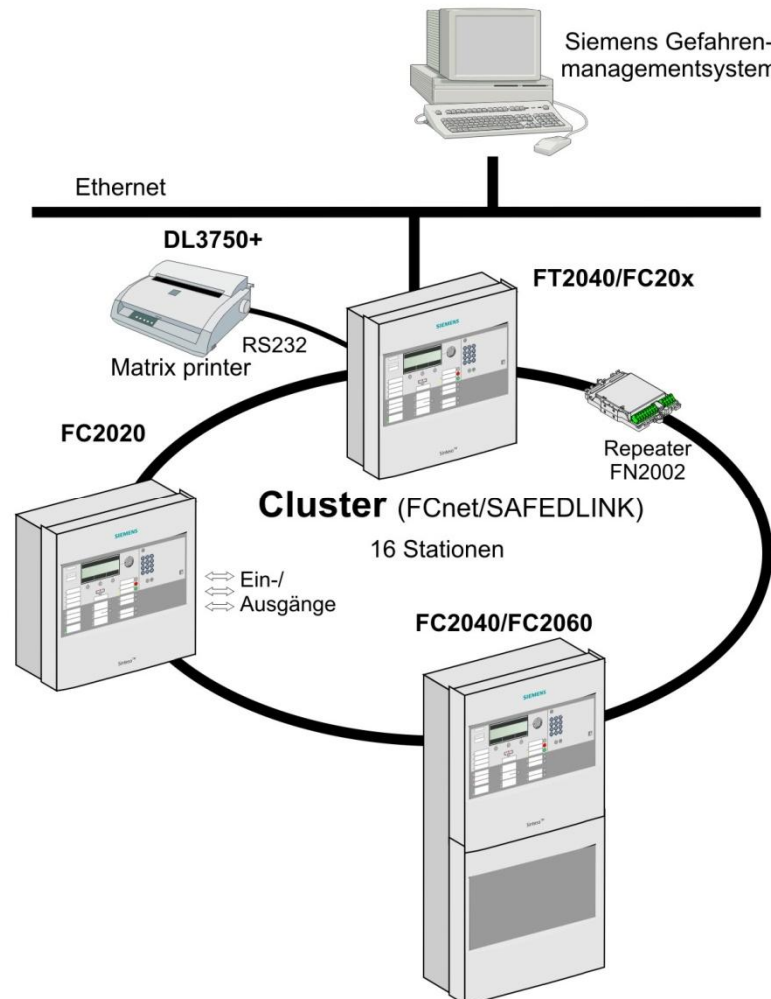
Siemens Gefahren-
managementsystem

Ethernet

DL3750+

FT2040/FC20x

RS232
Matrix printer

FC2020

Repeater
FN2002

Cluster (FCnet/SAFEDLINK)

16 Stationen

Ein-/
Ausgänge

FC2040/FC2060

SIEMENS

SIEMENS

SIEMENS

Sinteso™

Sinteso™

Sinteso™